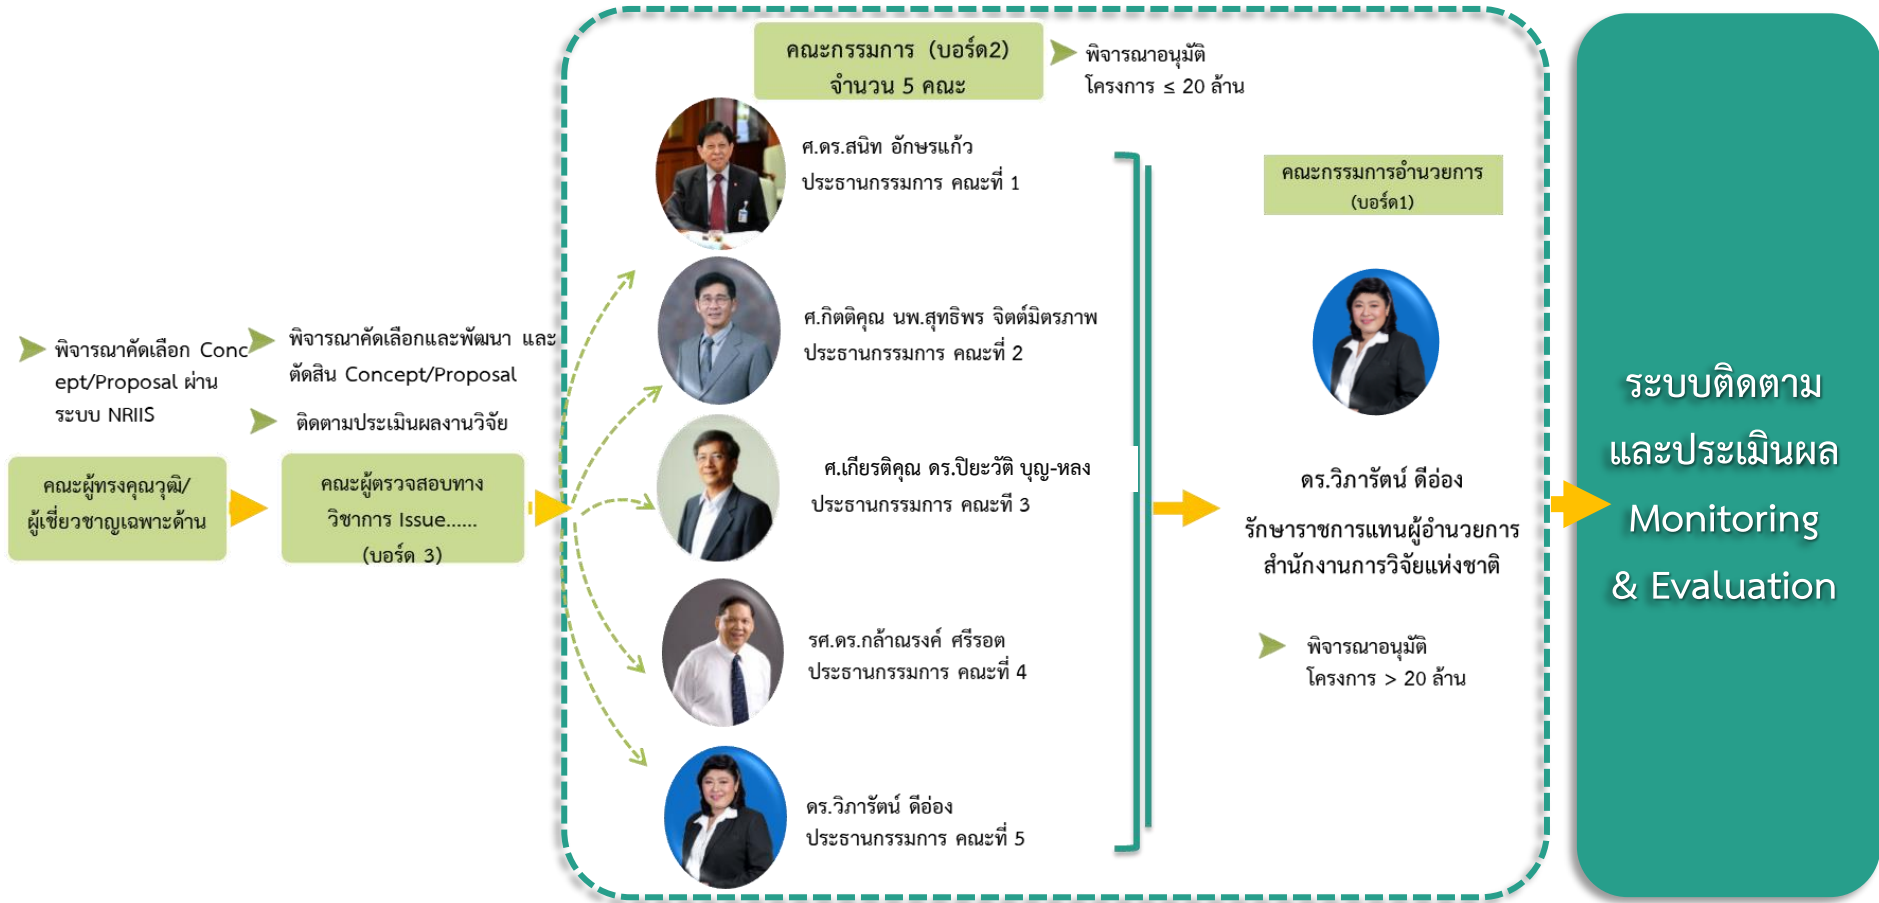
พิจารณาคัดเลือก Concept/Proposal ผ่านระบบ NRIIS

คณะผู้ทรงคุณวุฒิ/ผู้เชี่ยวชาญเฉพาะด้าน

พิจารณาคัดเลือกและพัฒนา และตัดสิน Concept/Proposal

ติดตามประเมินผลงานวิจัย

คณะผู้ตรวจสอบทางวิชาการ Issue...... (บอร์ด 3)

คณะกรรมการ (บอร์ด2) จำนวน 5 คณะ

พิจารณาอนุมัติ โครงการ $\leq$ 20 ล้าน

ศ.ดร.สนิท อักษรแก้ว
ประธานกรรมการ คณะที่ 1

ศ.กิตติคุณ นพ.สุทธิพร จิตต์มิตรภาพ
ประธานกรรมการ คณะที่ 2

ศ.เกียรติคุณ ดร.ปิยะวัติ บุญ-หลง
ประธานกรรมการ คณะที่ 3

รศ.ดร.กล้าณรงค์ ศรีรอต
ประธานกรรมการ คณะที่ 4

ดร.วิภารัตน์ ดีอ่อง
ประธานกรรมการ คณะที่ 5

คณะกรรมการอำนวยการ (บอร์ด1)

ดร.วิภารัตน์ ดีอ่อง

รักษาราชการแทนผู้อำนวยการ
สำนักงานการวิจัยแห่งชาติ

พิจารณาอนุมัติ โครงการ > 20 ล้าน

ระบบติดตาม และประเมินผล Monitoring & Evaluation